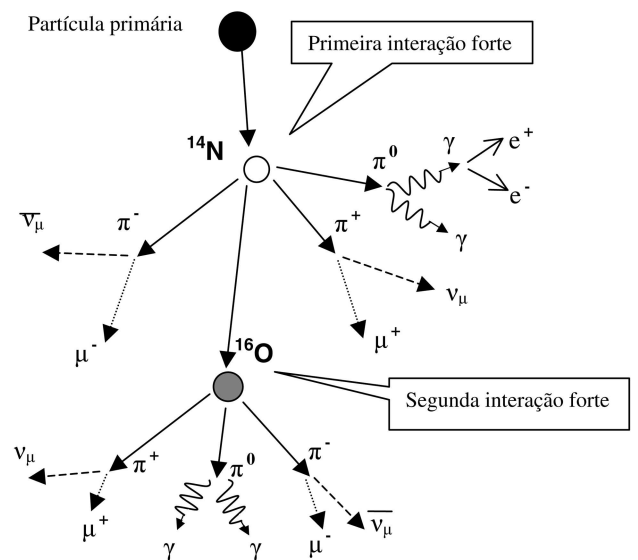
Partícula primária

Primeira interação forte

$^{14}N$

$\pi^0$ $\gamma$ $e^+$ $e^-$ $\gamma$

$\overline{\nu_\mu}$ $\pi^-$

$\pi^+$

$\nu_\mu$

$\mu^-$

$\mu^+$

$^{16}O$

Segunda interação forte

$\nu_\mu$ $\pi^+$ $\pi^0$ $\pi^-$

$\mu^+$ $\overline{\nu_\mu}$

$\gamma$ $\gamma$ $\mu^-$